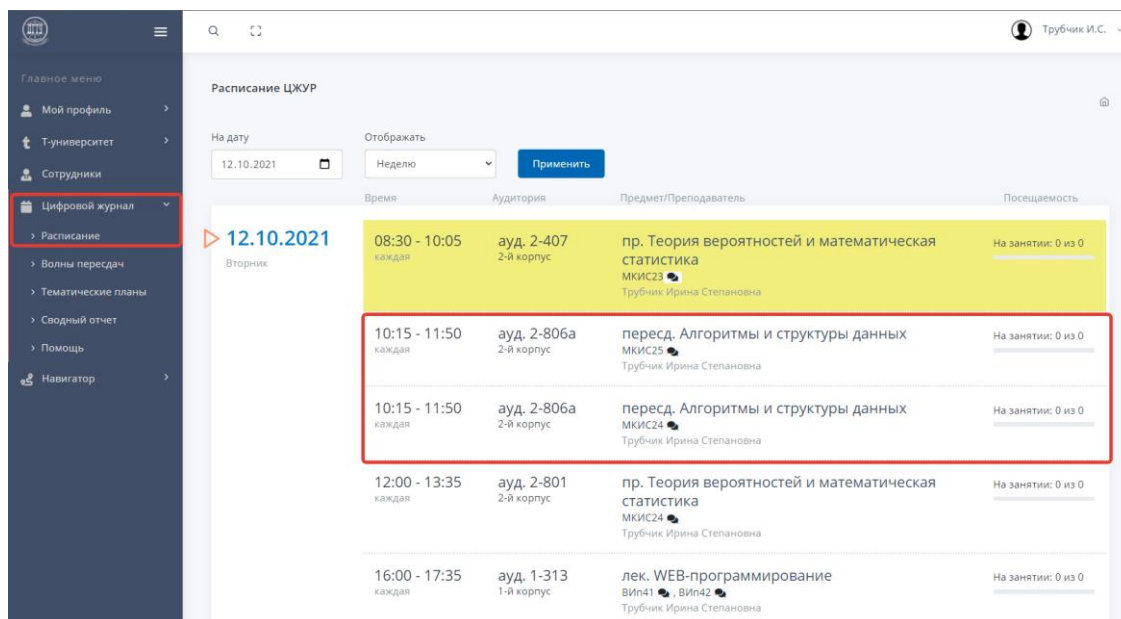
Главное меню
Мой профиль
Т-университет
Сотрудники
Цифровой журнал
› Расписание
› Волны пересдач
› Тематические планы
› Сводный отчет
› Помощь
Навигатор

Трубчик И.С.

Расписание ЦЖУР

На дату
12.10.2021

Отображать
Неделю

Применить

| | Время | Аудитория | Предмет/Преподаватель | Посещаемость |
|---|---|---|---|---|
| 12.10.2021 Вторник | 08:30 - 10:05 каждая | ауд. 2-407 2-й корпус | пр. Теория вероятностей и математическая статистика МКИС23 Трубчик Ирина Степановна | На занятии: 0 из 0 |
| | 10:15 - 11:50 каждая | ауд. 2-806а 2-й корпус | пересд. Алгоритмы и структуры данных МКИС25 Трубчик Ирина Степановна | На занятии: 0 из 0 |
| | 10:15 - 11:50 каждая | ауд. 2-806а 2-й корпус | пересд. Алгоритмы и структуры данных МКИС24 Трубчик Ирина Степановна | На занятии: 0 из 0 |
| | 12:00 - 13:35 каждая | ауд. 2-801 2-й корпус | пр. Теория вероятностей и математическая статистика МКИС24 Трубчик Ирина Степановна | На занятии: 0 из 0 |
| | 16:00 - 17:35 каждая | ауд. 1-313 1-й корпус | лек. WEB-программирование ВИп41 , ВИп42 Трубчик Ирина Степановна | На занятии: 0 из 0 |